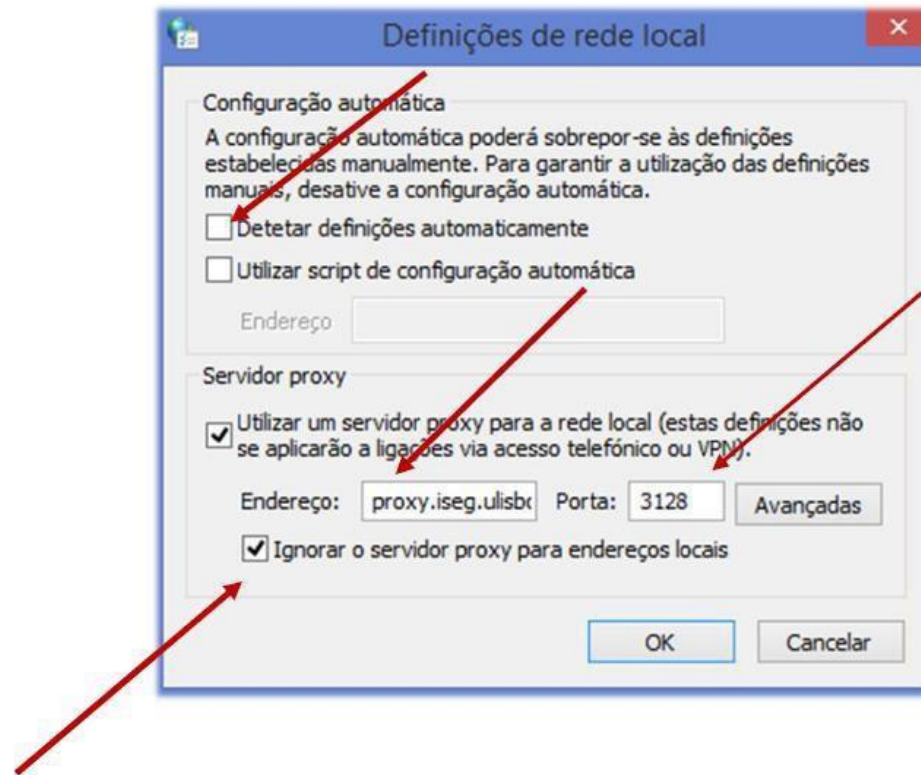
Definições de rede local

×

Configuração automática

A configuração automática poderá sobrepor-se às definições estabelecidas manualmente. Para garantir a utilização das definições manuais, desative a configuração automática.

Detetar definições automaticamente

Utilizar script de configuração automática

Endereço

Servidor proxy

Utilizar um servidor proxy para a rede local (estas definições não se aplicarão a ligações via acesso telefónico ou VPN).

Endereço: proxy.iseg.ulisb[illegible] Porta: 3128 Avançadas

Ignorar o servidor proxy para endereços locais

OK Cancelar